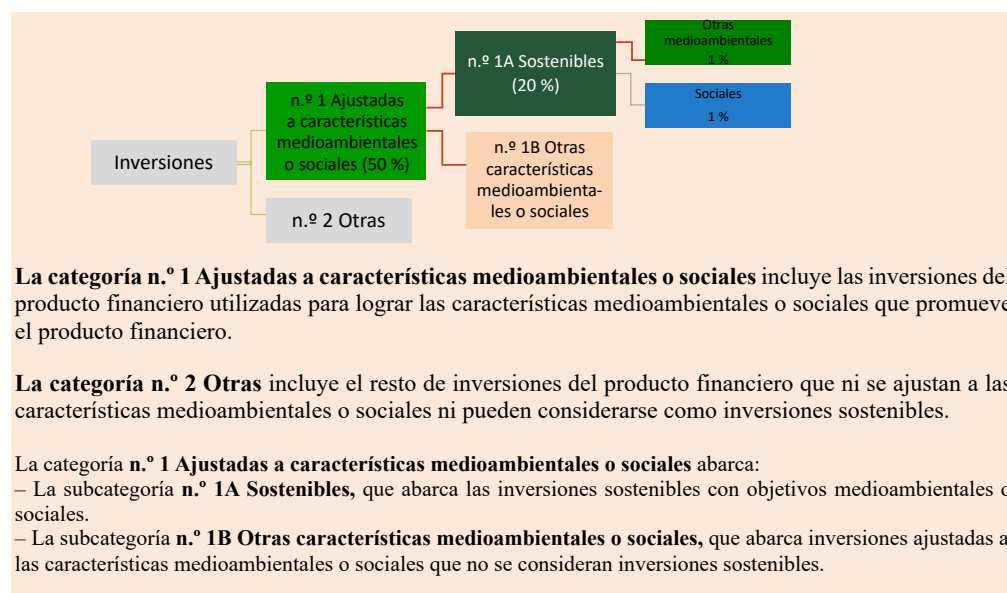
Inversiones

n.º 1 Ajustadas a características medioambientales o sociales (50 %)

n.º 2 Otras

n.º 1A Sostenibles (20 %)

n.º 1B Otras características medioambientales o sociales

Otras medioambientales 1 %

Sociales 1 %

**La categoría n.º 1 Ajustadas a características medioambientales o sociales** incluye las inversiones del producto financiero utilizadas para lograr las características medioambientales o sociales que promueve el producto financiero.

**La categoría n.º 2 Otras** incluye el resto de inversiones del producto financiero que ni se ajustan a las características medioambientales o sociales ni pueden considerarse como inversiones sostenibles.

La categoría **n.º 1 Ajustadas a características medioambientales o sociales** abarca:
– La subcategoría **n.º 1A Sostenibles,** que abarca las inversiones sostenibles con objetivos medioambientales o sociales.
– La subcategoría **n.º 1B Otras características medioambientales o sociales,** que abarca inversiones ajustadas a las características medioambientales o sociales que no se consideran inversiones sostenibles.